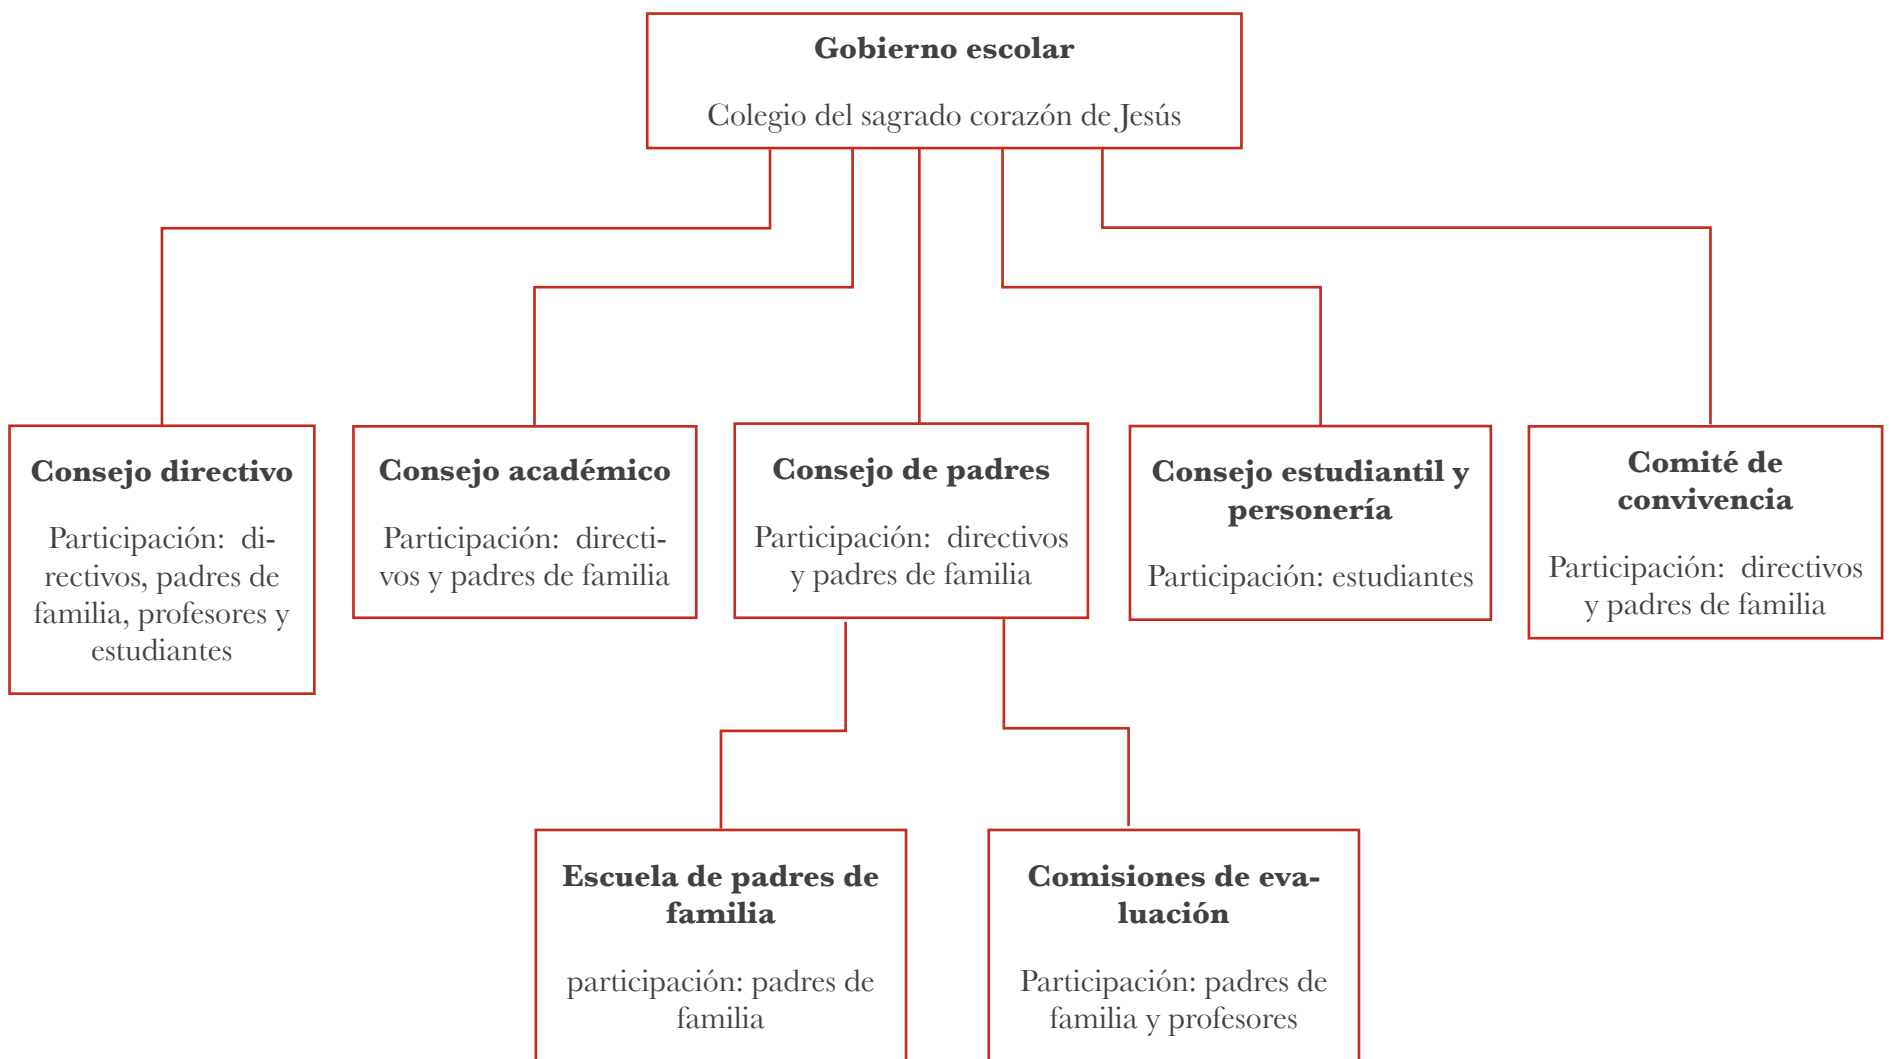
**Gobierno escolar**

Colegio del sagrado corazón de Jesús

**Consejo directivo**

Participación: directivos, padres de familia, profesores y estudiantes

**Consejo académico**

Participación: directivos y padres de familia

**Consejo de padres**

Participación: directivos y padres de familia

**Consejo estudiantil y personería**

Participación: estudiantes

**Comité de convivencia**

Participación: directivos y padres de familia

**Escuela de padres de familia**

participación: padres de familia

**Comisiones de evaluación**

Participación: padres de familia y profesores